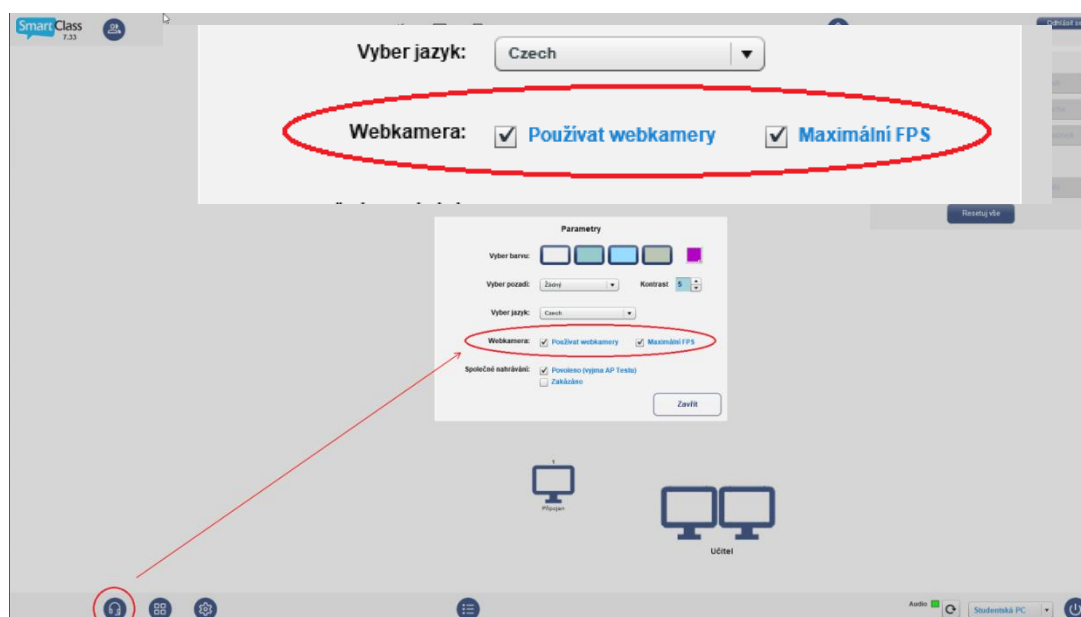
SmartClass
7.33

Vyber jazyk: Czech

Webkamera: Používat webkamery Maximální FPS

Resetuj vše

Parametry

Vyber barvu:

Vyber pozadí: Žádný

Kontrast 5

Vyber jazyk: Czech

Webkamera: Používat webkamery Maximální FPS

Společné nahrávání: Povoleno (vyjma AP Tests) Zakázáno

Zavřít

1
Připojen

Učitel

Audio

Studentská PC